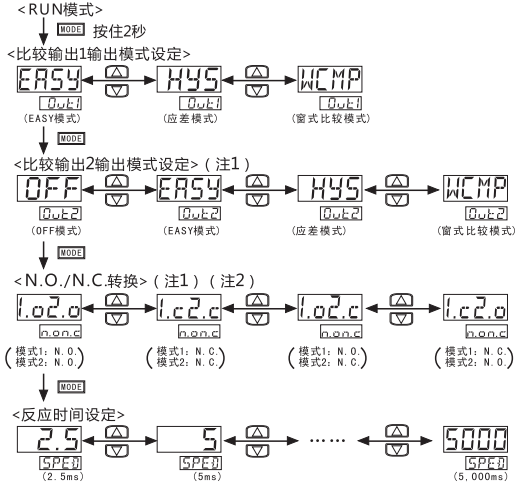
<RUN模式>

MODE 按住2秒

<比较输出1输出模式设定>

EASY
Out1
(EASY模式)

HYS
Out1
(应差模式)

WCMP
Out1
(窗式比较模式)

MODE

<比较输出2输出模式设定>(注1)

OFF
Out2
(OFF模式)

EASY
Out2
(EASY模式)

HYS
Out2
(应差模式)

WCMP
Out2
(窗式比较模式)

MODE

<N.O./N.C.转换>(注1)(注2)

1.o2.o
n.on.c
(模式1: N.O.
模式2: N.O.)

1.c2.c
n.on.c
(模式1: N.C.
模式2: N.C.)

1.o2.c
n.on.c
(模式1: N.O.
模式2: N.C.)

1.c2.o
n.on.c
(模式1: N.C.
模式2: N.O.)

MODE

<反应时间设定>

2.5
SPED
(2.5ms)

5
SPED
(5ms)

······

5000
SPED
(5,000ms)